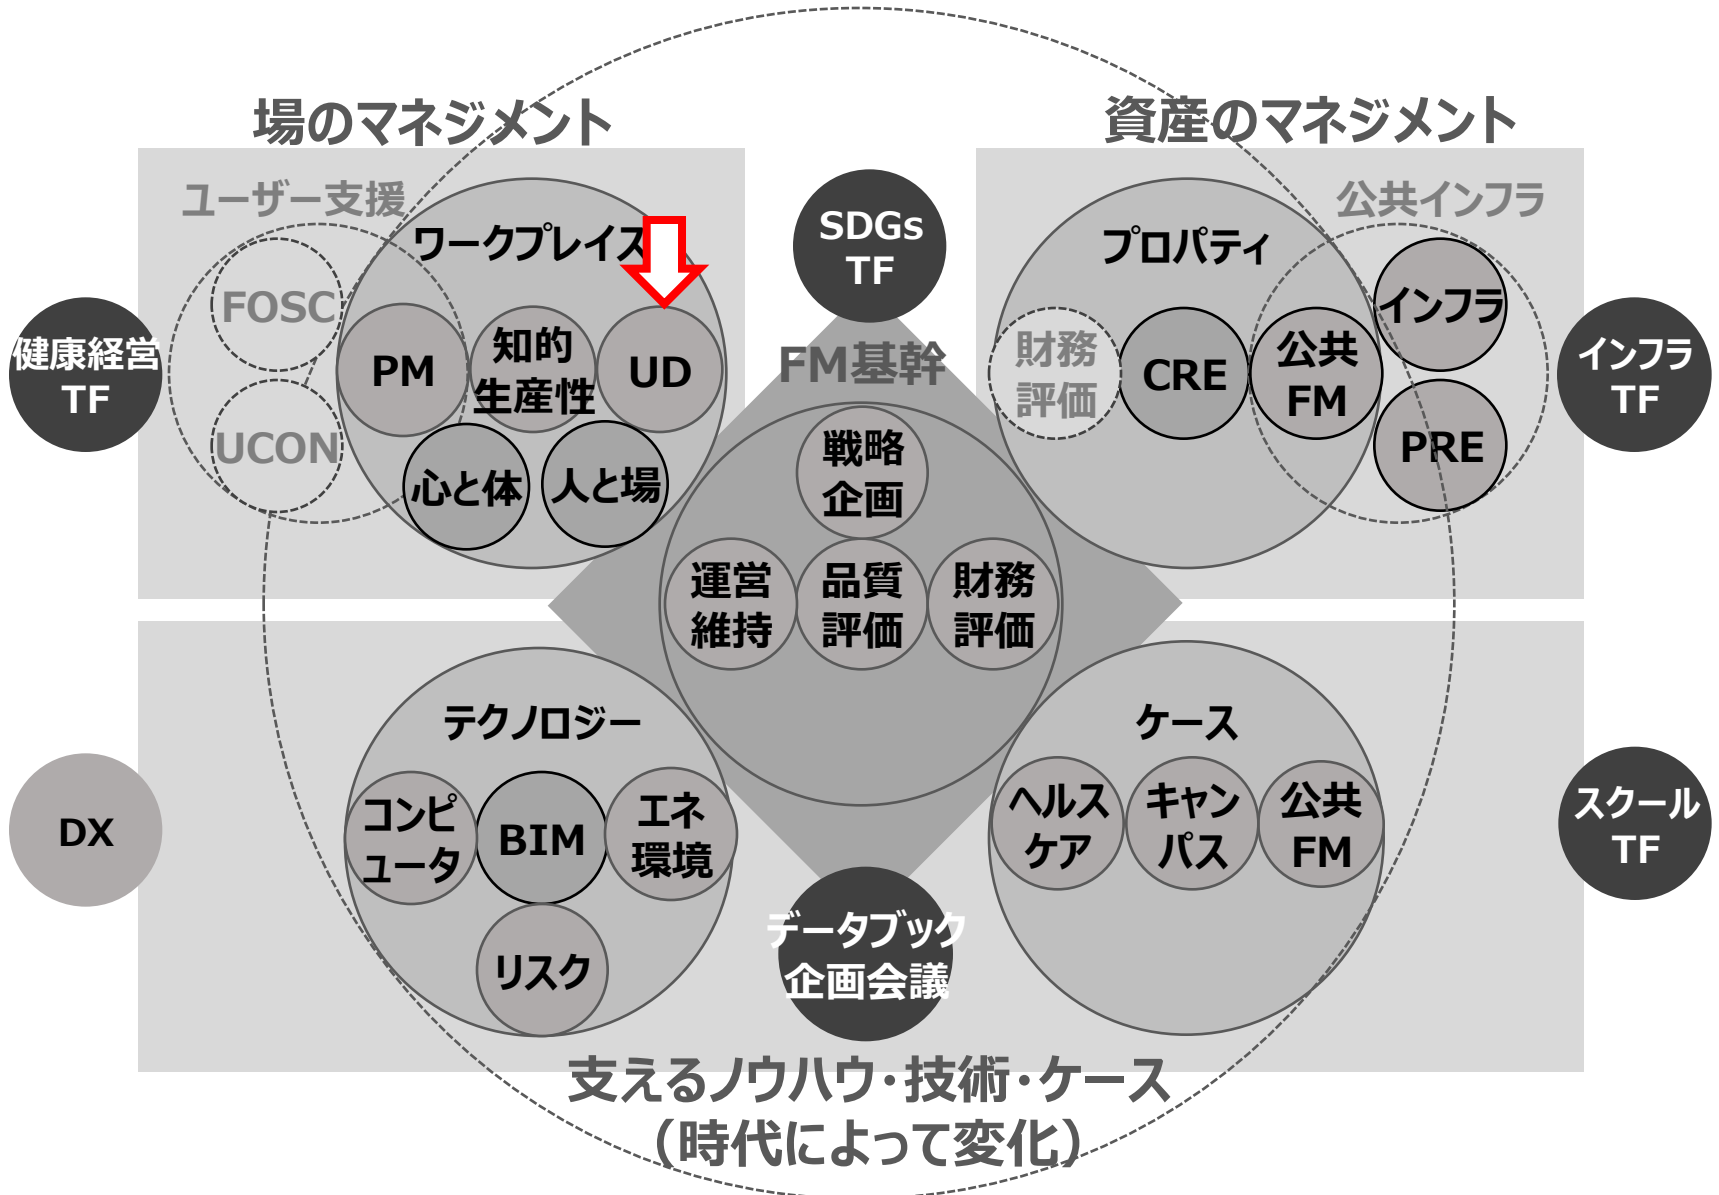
場のマネジメント

資産のマネジメント

ユーザー支援

ワークプレイス

SDGs TF

公共インフラ

プロパティ

FOSC

健康経営 TF

PM

知的 生産性

UD

FM基幹

財務 評価

CRE

公共 FM

インフラ

インフラ TF

PRE

UCON

心と体

人と場

戦略 企画

運営 維持

品質 評価

財務 評価

テクノロジー

ケース

DX

コンピ ュータ

BIM

エネ 環境

ヘルス ケア

キャン パス

公共 FM

スクール TF

リスク

データブック 企画会議

支えるノウハウ・技術・ケース （時代によって変化）